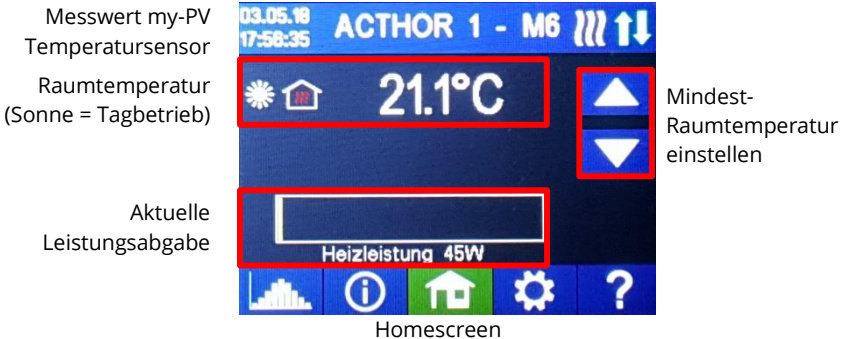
Messwert my-PV Temperatursensor

Raumtemperatur (Sonne = Tagbetrieb)

Aktuelle Leistungsabgabe

03.05.18
17:56:35

ACTHOR 1 - M6

21.1°C

Heizleistung 45W

?

Mindest-Raumtemperatur einstellen

Homescreen